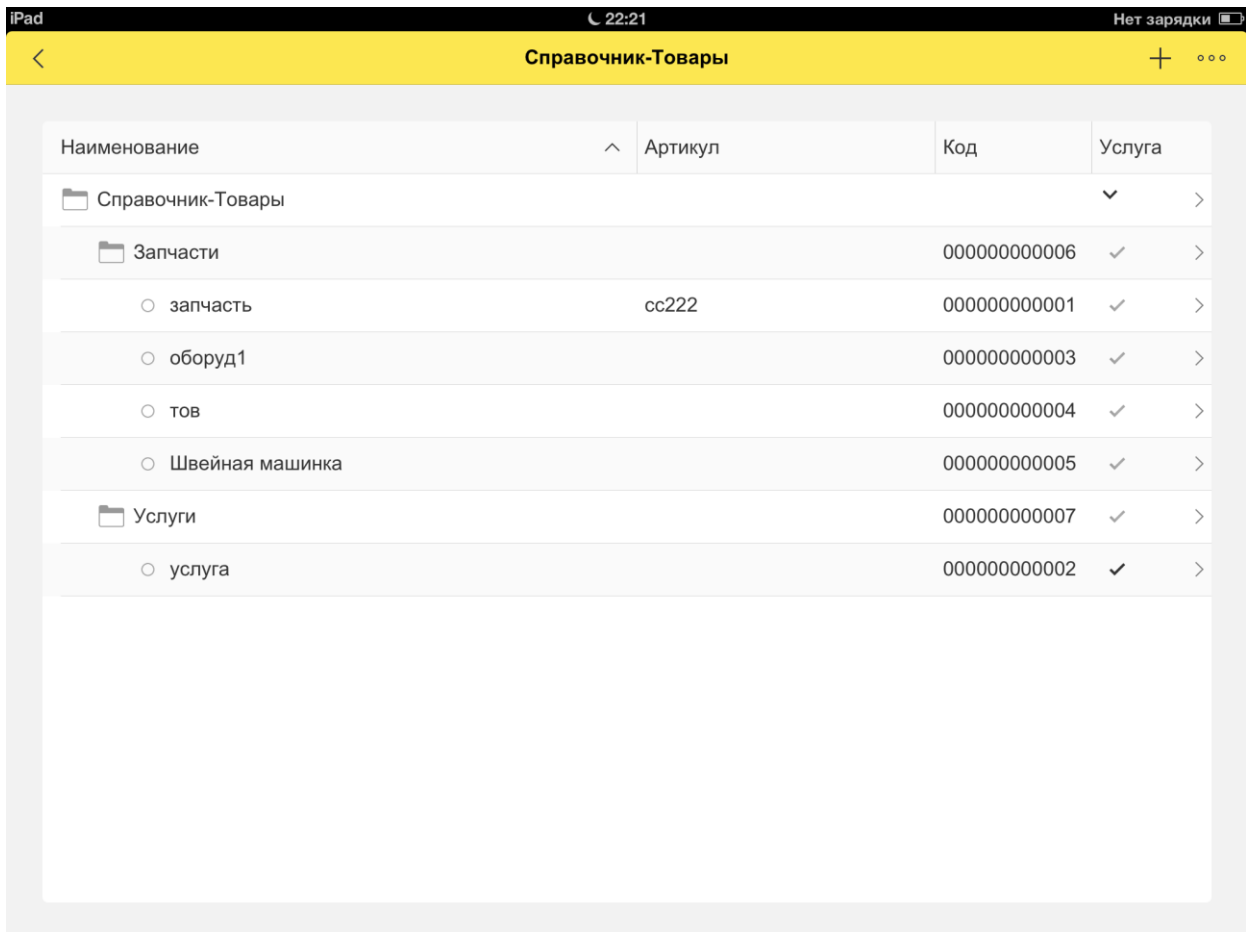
iPad 22:21 Нет зарядки

Справочник-Товары

| Наименование | Артикул | Код | Услуга |
|---|---|---|---|
| Справочник-Товары | | | |
| Запчасти | | 000000000006 | ✓ |
| запчасть | cc222 | 000000000001 | ✓ |
| оборуд1 | | 000000000003 | ✓ |
| тов | | 000000000004 | ✓ |
| Швейная машинка | | 000000000005 | ✓ |
| Услуги | | 000000000007 | ✓ |
| услуга | | 000000000002 | ✓ |